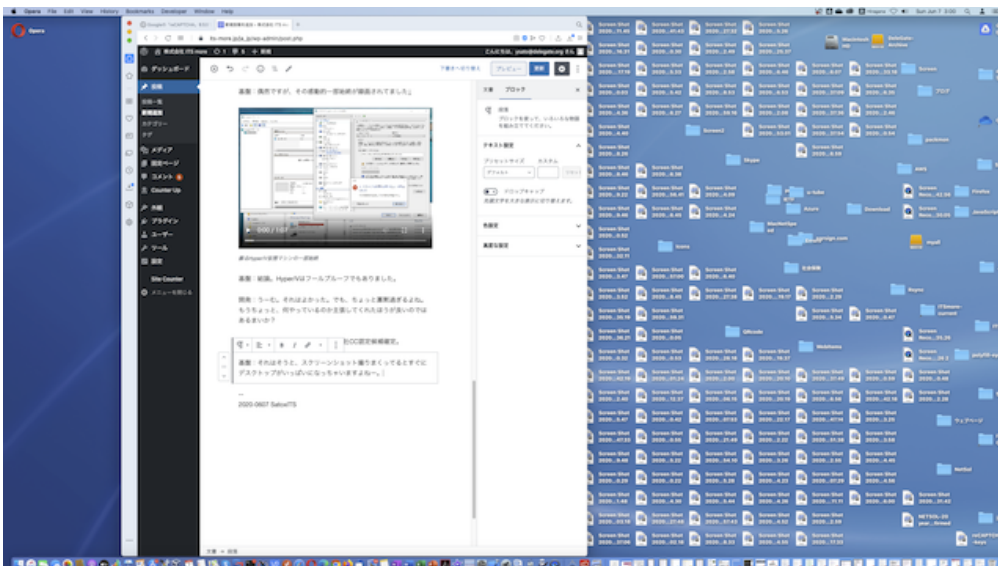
Opera File Edit View History Bookmarks Developer Window Help

Sun Jun 7 3:00

its-more.jp/ja_jp/wp-admin/post.php

株式会社 ITS more

ダッシュボード

投稿

投稿一覧

新規追加

カテゴリー

タグ

メディア

固定ページ

コメント

Counter Up

外観

プラグイン

ユーザー

ツール

設定

Site Counter

メニューを閉じる

下書きへ切り替え

プレビュー

更新

文書

ブロック

段落

テキスト設定

ドロップキャップ

色設定

高度な設定

基哉：偶然ですが、その運動的一部始終が録画されてました。

0:00 / 1:07

基哉：結論。HyperVはフールプルーフでもありました。

潤美：うーむ。それはよかった。でも、ちょっと運用過ぎるよね。もうちょっと、何やっているのか立案してくれたほうがいいのではあるまいか？

基哉：それはそうと、スクリーンショット撮りまくってるとすぐにデスクトップがいっぱいになっちゃいますよねー。

2020-0607 SatowITS

Screen Shot

Macintosh HD

Skype

Download

Azure

ITSmore-current

Webtools

Netflix

NETGEAR-20